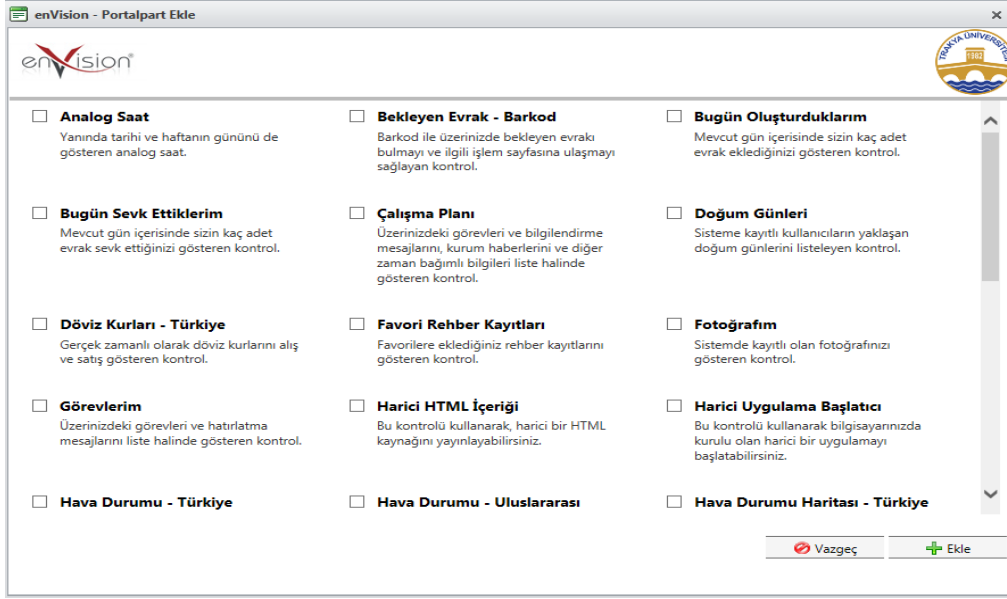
enVision - Portalpart Ekle

envision

TRAKYA ÜNİVERSİTESİ 1982

Analog Saat
Yanında tarihi ve haftanın gününü de gösteren analog saat.

Bekleyen Evrak - Barkod
Barkod ile üzerinizde bekleyen evrakı bulmayı ve ilgili işlem sayfasına ulaşmayı sağlayan kontrol.

Bugün Oluşturduklarım
Mevcut gün içerisinde sizin kaç adet evrak eklediğinizi gösteren kontrol.

Bugün Sevk Ettiklerim
Mevcut gün içerisinde sizin kaç adet evrak sevk ettiğinizi gösteren kontrol.

Çalışma Planı
Üzerinizdeki görevleri ve bilgilendirme mesajlarını, kurum haberlerini ve diğer zaman bağımlı bilgileri liste halinde gösteren kontrol.

Doğum Günleri
Sisteme kayıtlı kullanıcıların yaklaşan doğum günlerini listeleyen kontrol.

Döviz Kurları - Türkiye
Gerçek zamanlı olarak döviz kurlarını alış ve satış gösteren kontrol.

Favori Rehber Kayıtları
Favorilere eklediğiniz rehber kayıtlarını gösteren kontrol.

Fotoğrafım
Sistemde kayıtlı olan fotoğrafınızı gösteren kontrol.

Görevlerim
Üzerinizdeki görevleri ve hatırlatma mesajlarını liste halinde gösteren kontrol.

Harici HTML İçeriği
Bu kontrolü kullanarak, harici bir HTML kaynağını yayınlayabilirsiniz.

Harici Uygulama Başlatıcı
Bu kontrolü kullanarak bilgisayarınızda kurulu olan harici bir uygulamayı başlatabilirsiniz.

Hava Durumu - Türkiye

Hava Durumu - Uluslararası

Hava Durumu Haritası - Türkiye

Vazgeç

Ekle